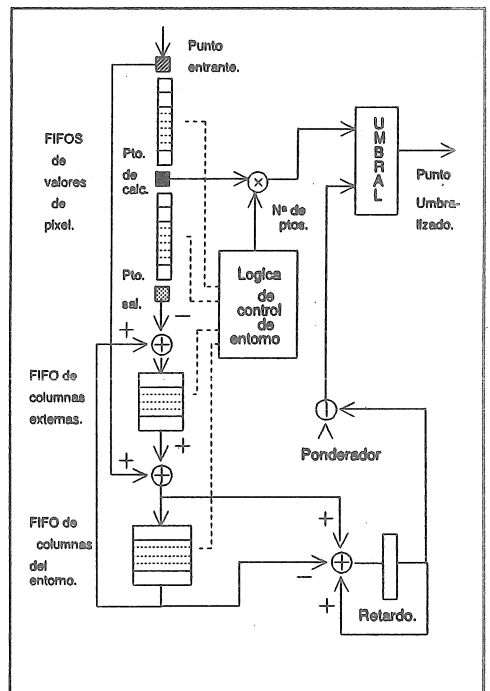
Punto entrante.

FIFOS de valores de pixel.

Pto. de calc.

Pto. sal.

$\times$

Nº de ptos.

U M B R A L

Punto Umbralizado.

Logica de control de entomo

$-$

$+$

FIFO de columnas externas.

$+$

$+$

Ponderador

FIFO de columnas del entomo.

$+$

$-$

$+$

Retardo.